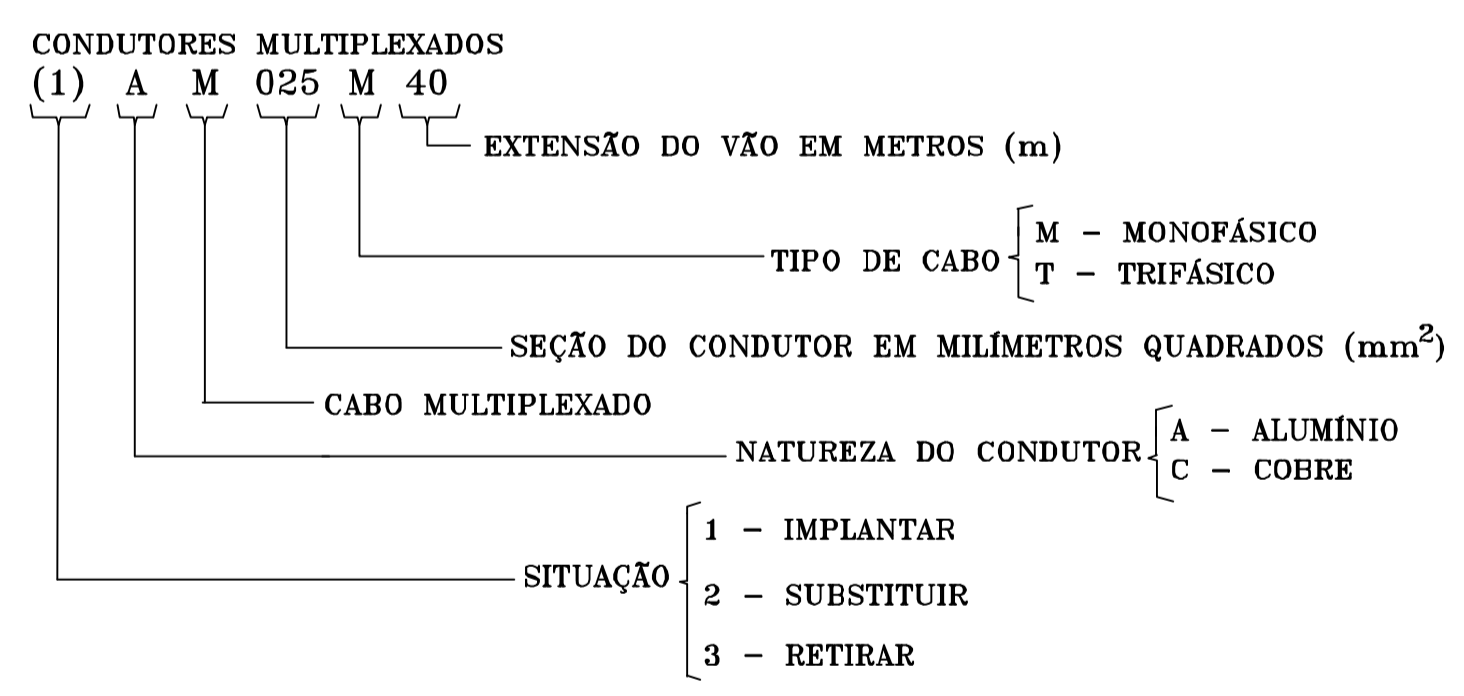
CONDUTORES MULTIPLEXADOS
(1) A M 025 M 40

EXTENSÃO DO VÃO EM METROS (m)

TIPO DE CABO
M – MONOFÁSICO
T – TRIFÁSICO

SEÇÃO DO CONDUTOR EM MILÍMETROS QUADRADOS ($mm^2$)

CABO MULTIPLEXADO

NATUREZA DO CONDUTOR
A – ALUMÍNIO
C – COBRE

SITUAÇÃO
1 – IMPLANTAR
2 – SUBSTITUIR
3 – RETIRAR